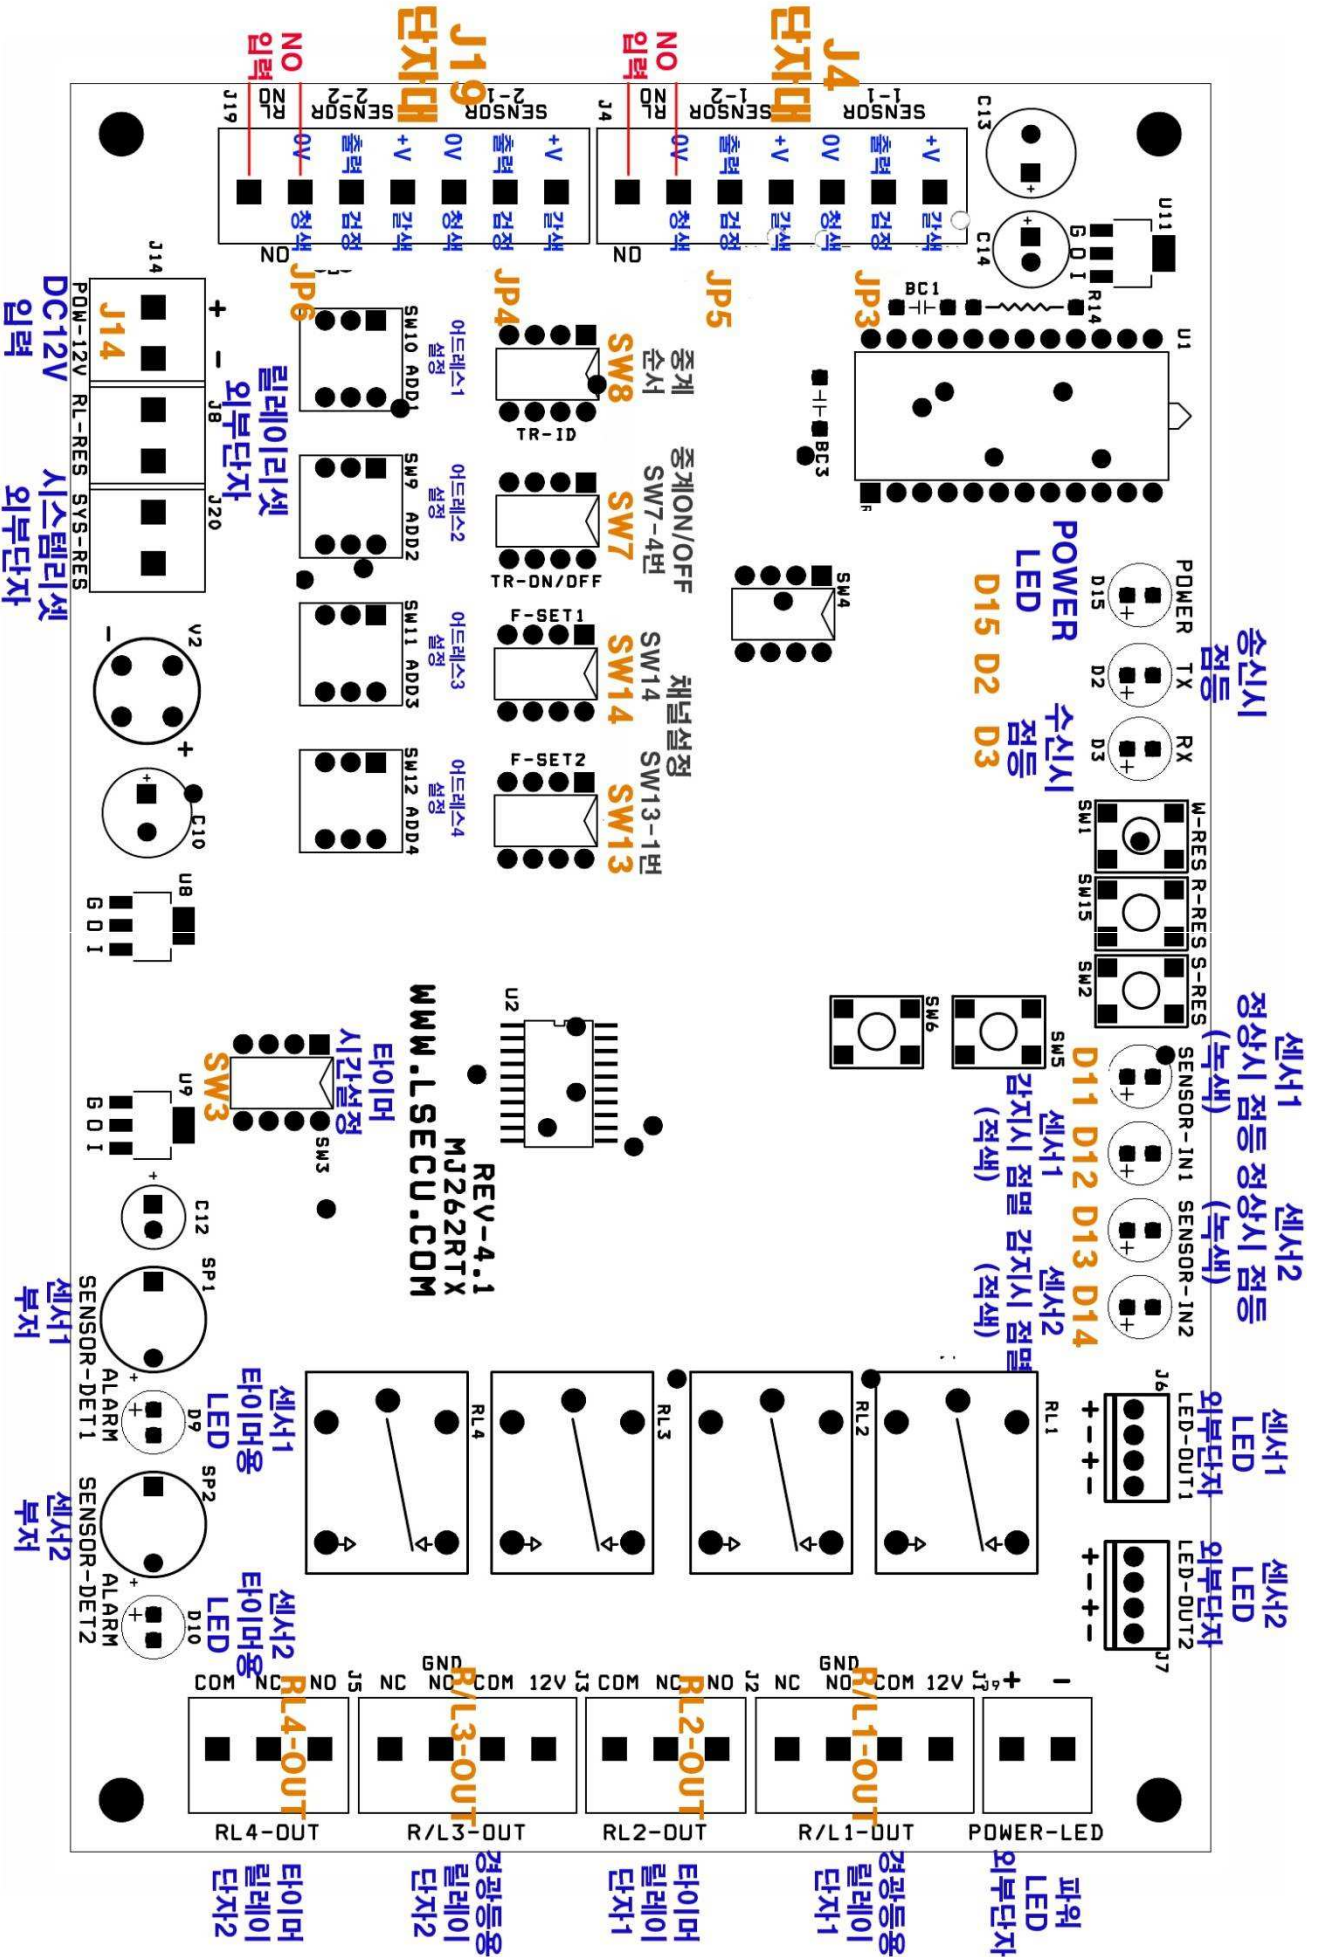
NO 입력
J19 단자대
J4 단자대
NO 입력
J19 RL NO SENSOR 2-2 SENSOR 2-1
J4 RL NO SENSOR 1-2 SENSOR 1-1
C13
0V 출력 +V 0V 출력 +V
0V 출력 +V 0V 출력 +V
청색 검정 갈색 청색 검정 갈색
청색 검정 갈색 청색 검정 갈색
NO NO
U11
C14
G O I
J14
JP6
JP4
JP5
JP3
BC1
R14
U1
J14
+ −
POW-12V
DC12V 입력
SW10 ADD1
어드레스1 설정
중계 순서
SW8
TR-ID
릴레이리셋 외부단자
J8
RL-RES
BC3
SW9 ADD2
어드레스2 설정
중계ON/OFF SW7-4번
SW7
TR-DN/OFF
POWER LED
D15 D2 D3
POWER TX RX
D15 D2 D3
송신시 점등
수신시 점등
시스템리셋 외부단자
J20
SYS-RES
SW4
V2
−
+
SW11 ADD3
어드레스3 설정
F-SET1
SW14
채널설정 SW14
SW13-1번
SW12 ADD4
어드레스4 설정
F-SET2
SW13
C10
SW1 W-RES
SW15 R-RES
SW2 S-RES
U8
G O I
U2
WWW.LSECU.COM
REV-4.1
MJ262RTX
SW6
SW5
센서1 정상시 점등 (녹색)
센서2 정상시 점등 (녹색)
D11 D12 D13 D14
SENSOR-IN1 SENSOR-IN2
센서1 감지시 점멸 (적색)
센서2 감지시 점멸 (적색)
타이머 시간설정
SW3
U9
G O I
C12
SP1
센서1 부저
SENSOR-DET1
ALARM
D9
센서1 타이머용 LED
RL4 RL3 RL2 RL1
J6
LED-OUT1
+ − + −
센서1 LED 외부단자
LED-OUT2
+ − + −
J7
센서2 LED 외부단자
SP2
센서2 부저
SENSOR-DET2
ALARM
D10
센서2 타이머용 LED
COM NC NO J5 NC GND NO COM 12V J3 COM NC NO J2 NC GND NO COM 12V J1 + −
RL4-OUT R/L3-OUT RL2-OUT R/L1-OUT
RL4-OUT R/L3-OUT RL2-OUT R/L1-OUT POWER-LED
타이머 릴레이 단자2
경광등용 릴레이 단자2
타이머 릴레이 단자1
경광등용 릴레이 단자1
파워 LED 외부단자